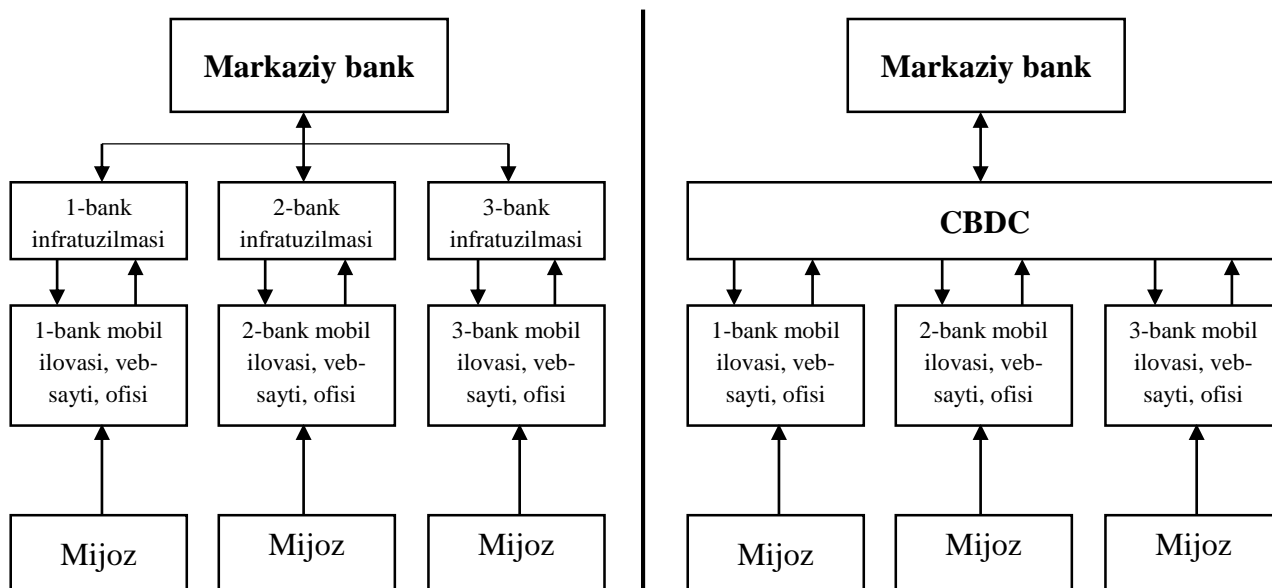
Markaziy bank

1-bank infratuzilmasi

2-bank infratuzilmasi

3-bank infratuzilmasi

1-bank mobil ilovasi, veb-sayti, ofisi

2-bank mobil ilovasi, veb-sayti, ofisi

3-bank mobil ilovasi, veb-sayti, ofisi

Mijoz

Mijoz

Mijoz

Markaziy bank

CBDC

1-bank mobil ilovasi, veb-sayti, ofisi

2-bank mobil ilovasi, veb-sayti, ofisi

3-bank mobil ilovasi, veb-sayti, ofisi

Mijoz

Mijoz

Mijoz